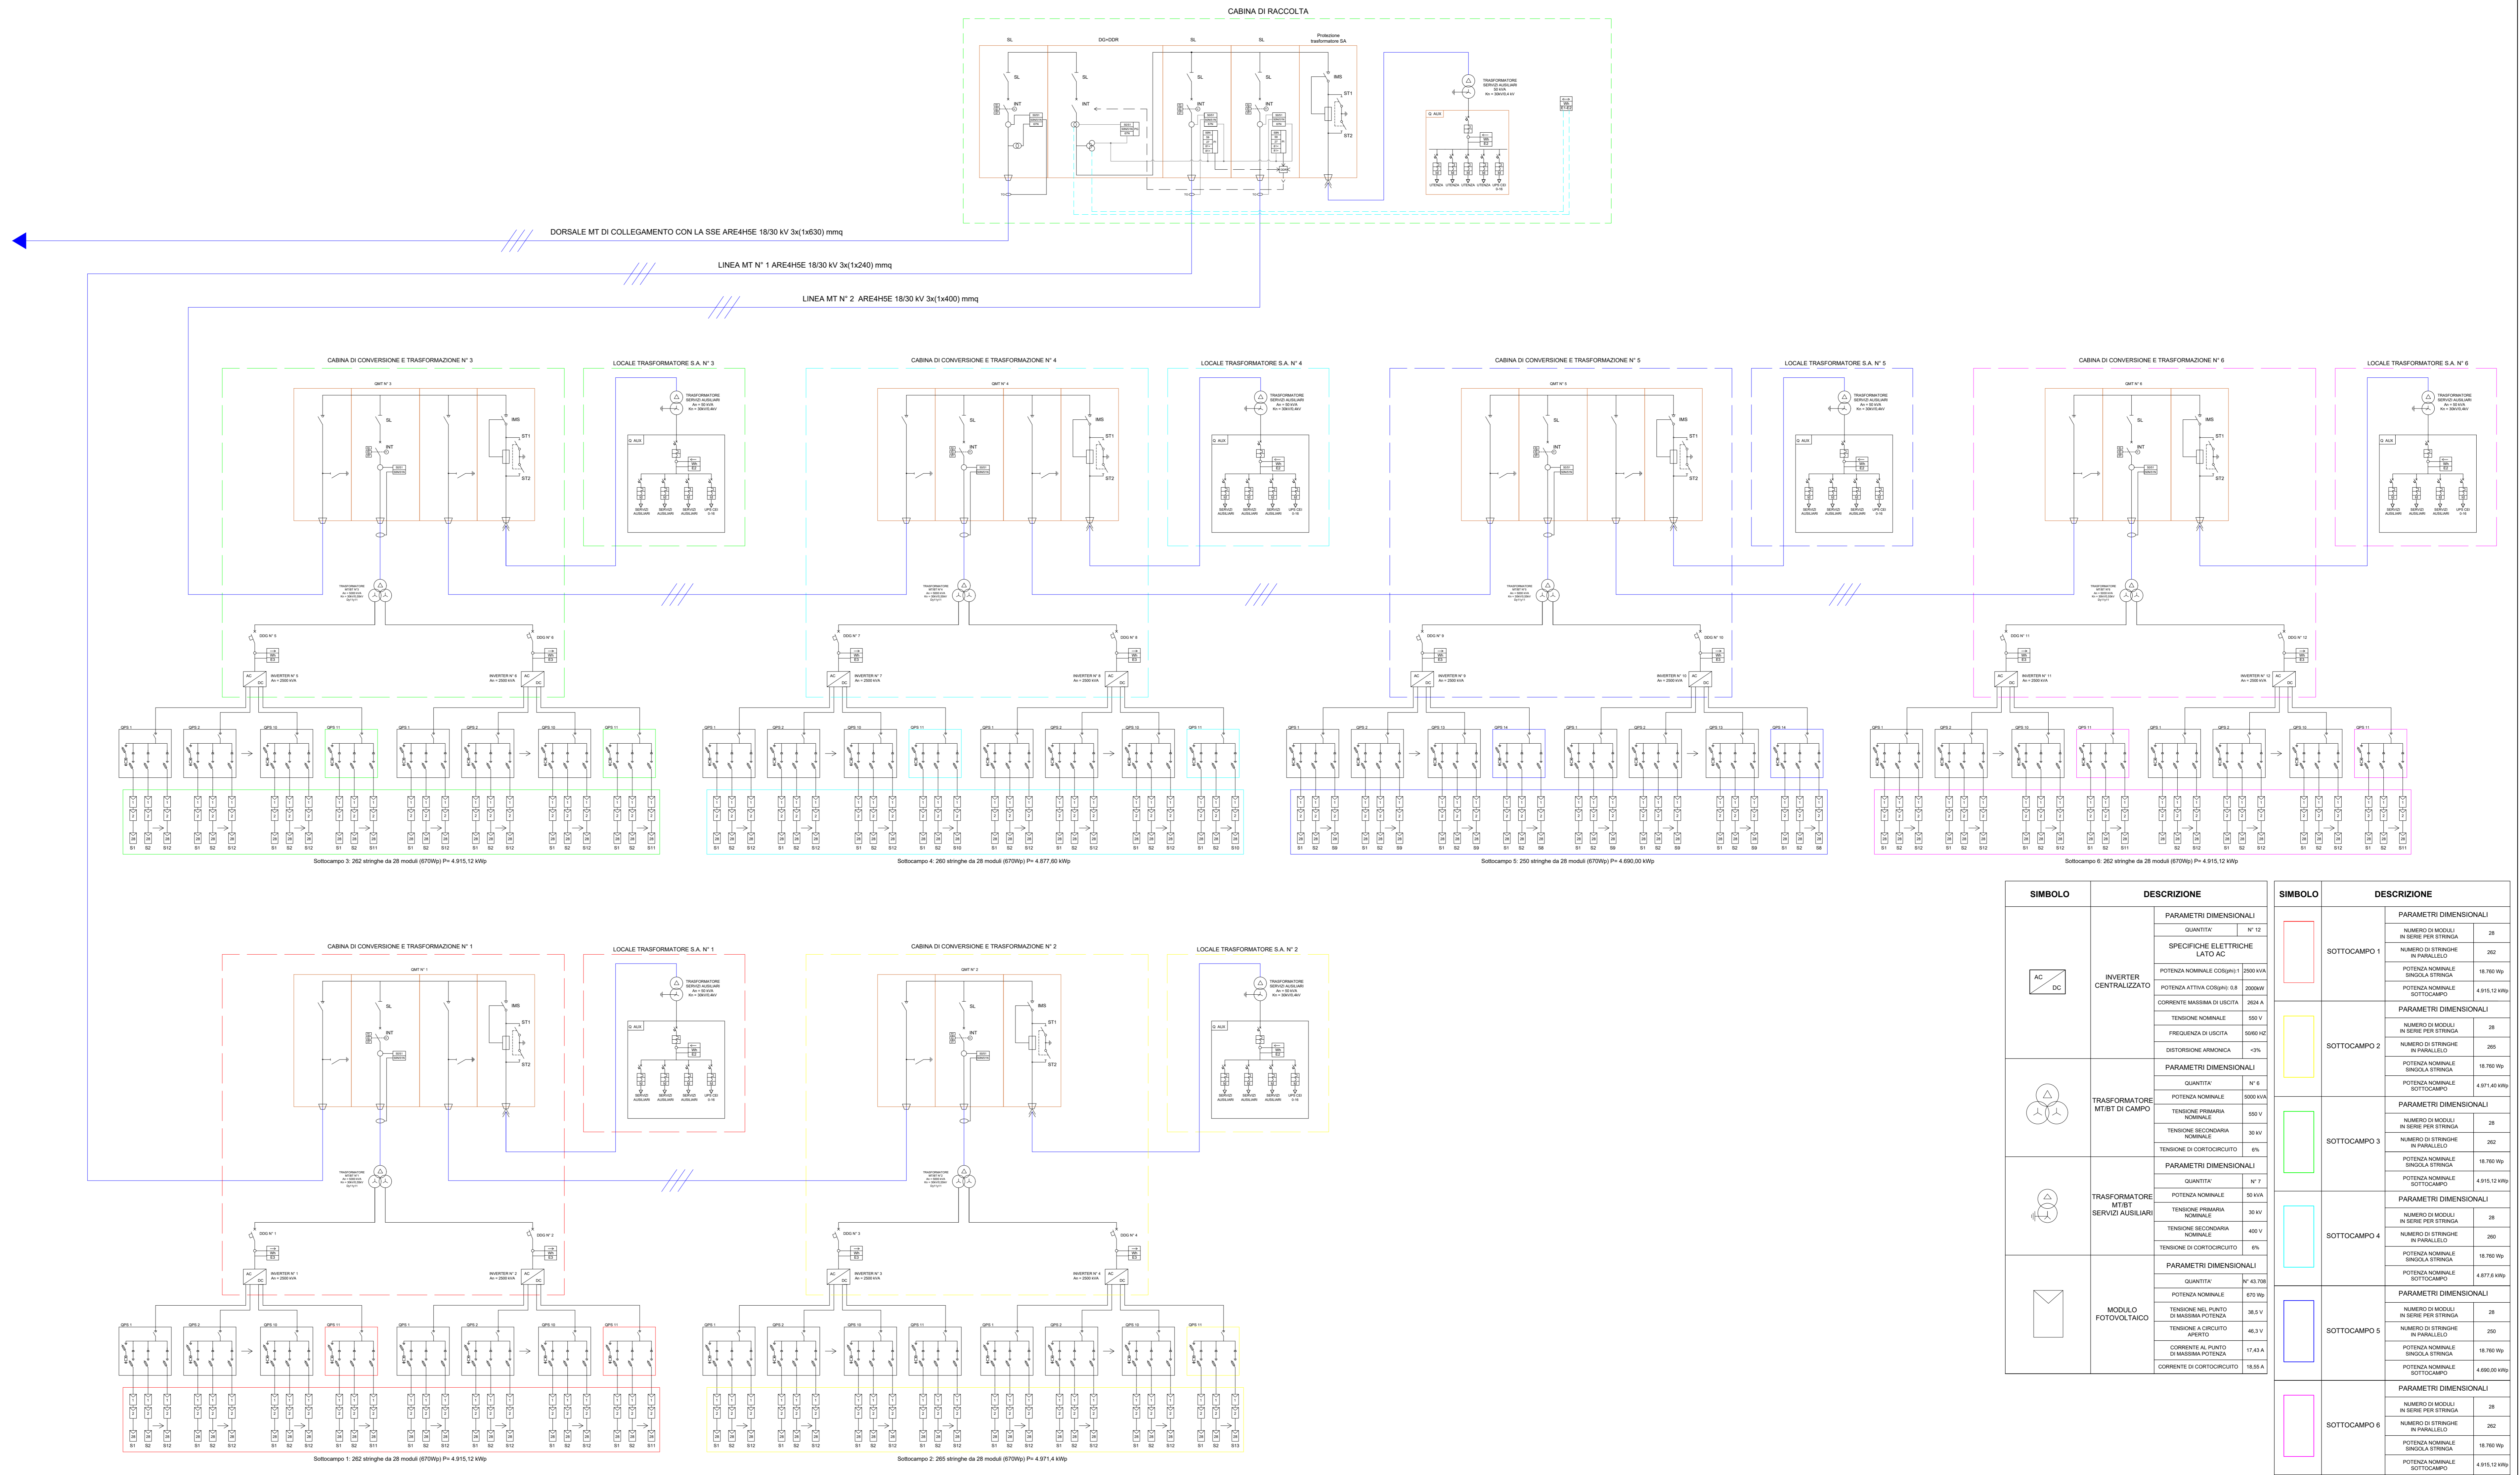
CABINA DI RACCOLTA

SL DG+DDR SL SL Protezione trasformatore SA

SL INT SL INT SL INT IMS ST1 ST2

TRASFORMATORE SERVIZI AUSILIARI

Q. AUX

DORSALE MT DI COLLEGAMENTO CON LA SSE ARE4H5E 18/30 kV 3x(1x630) mmq

LINEA MT N° 1 ARE4H5E 18/30 kV 3x(1x240) mmq

LINEA MT N° 2 ARE4H5E 18/30 kV 3x(1x400) mmq

CABINA DI CONVERSIONE E TRASFORMAZIONE N° 3
LOCALE TRASFORMATORE S.A. N° 3
CABINA DI CONVERSIONE E TRASFORMAZIONE N° 4
LOCALE TRASFORMATORE S.A. N° 4
CABINA DI CONVERSIONE E TRASFORMAZIONE N° 5
LOCALE TRASFORMATORE S.A. N° 5
CABINA DI CONVERSIONE E TRASFORMAZIONE N° 6
LOCALE TRASFORMATORE S.A. N° 6

QMT N° 3 SL INT IMS ST1 ST2
QMT N° 4 SL INT IMS ST1 ST2
QMT N° 5 SL INT IMS ST1 ST2
QMT N° 6 SL INT IMS ST1 ST2

TRASFORMATORE SERVIZI AUSILIARI
Q. AUX
SERVIZI AUSILIARI SERVIZI AUSILIARI SERVIZI AUSILIARI UPS CEI 0-16

DDG N° 5 DDG N° 6 DDG N° 7 DDG N° 8 DDG N° 9 DDG N° 10 DDG N° 11 DDG N° 12

INVERTER N° 5 An = 2500 kVA
INVERTER N° 6 An = 2500 kVA
INVERTER N° 7 An = 2500 kVA
INVERTER N° 8 An = 2500 kVA
INVERTER N° 9 An = 2500 kVA
INVERTER N° 10 An = 2500 kVA
INVERTER N° 11 An = 2500 kVA
INVERTER N° 12 An = 2500 kVA

QPS 1 QPS 2 QPS 10 QPS 11 QPS 12 QPS 14

S1 S2 S12 S11 S9 S8 S10

Sottocampo 3: 262 stringhe da 28 moduli (670Wp) P= 4.915,12 kWp
Sottocampo 4: 260 stringhe da 28 moduli (670Wp) P= 4.877,60 kWp
Sottocampo 5: 250 stringhe da 28 moduli (670Wp) P= 4.690,00 kWp
Sottocampo 6: 262 stringhe da 28 moduli (670Wp) P= 4.915,12 kWp

CABINA DI CONVERSIONE E TRASFORMAZIONE N° 1
LOCALE TRASFORMATORE S.A. N° 1
CABINA DI CONVERSIONE E TRASFORMAZIONE N° 2
LOCALE TRASFORMATORE S.A. N° 2

QMT N° 1 SL INT IMS ST1 ST2
QMT N° 2 SL INT IMS ST1 ST2

DDG N° 1 DDG N° 2 DDG N° 3 DDG N° 4

INVERTER N° 1 An = 2500 kVA
INVERTER N° 2 An = 2500 kVA
INVERTER N° 3 An = 2500 kVA
INVERTER N° 4 An = 2500 kVA

Sottocampo 1: 262 stringhe da 28 moduli (670Wp) P= 4.915,12 kWp
Sottocampo 2: 265 stringhe da 28 moduli (670Wp) P= 4.971,4 kWp

| SIMBOLO | DESCRIZIONE | | |
|---|---|---|---|
| AC DC | INVERTER CENTRALIZZATO | PARAMETRI DIMENSIONALI | |
| | | QUANTITA' | N° 12 |
| | | SPECIFICHE ELETTRICHE LATO AC | |
| | | POTENZA NOMINALE COS(phi) 1 | 2500 kVA |
| | | POTENZA ATTIVA COS(phi) 0.8 | 2000kW |
| | | CORRENTE MASSIMA DI USCITA | 2624 A |
| | | TENSIONE NOMINALE | 550 V |
| | | FREQUENZA DI USCITA | 50/60 HZ |
| | | DISTORSIONE ARMONICA | <3% |
| | TRASFORMATORE MT/BT DI CAMPO | PARAMETRI DIMENSIONALI | |
| | | QUANTITA' | N° 6 |
| | | POTENZA NOMINALE | 5000 kVA |
| | | TENSIONE PRIMARIA NOMINALE | 550 V |
| | | TENSIONE SECONDARIA NOMINALE | 30 kV |
| | | TENSIONE DI CORTOCIRCUITO | 6% |
| | TRASFORMATORE MT/BT SERVIZI AUSILIARI | PARAMETRI DIMENSIONALI | |
| | | QUANTITA' | N° 7 |
| | | POTENZA NOMINALE | 50 kVA |
| | | TENSIONE PRIMARIA NOMINALE | 30 kV |
| | | TENSIONE SECONDARIA NOMINALE | 400 V |
| | | TENSIONE DI CORTOCIRCUITO | 6% |
| | MODULO FOTOVOLTAICO | PARAMETRI DIMENSIONALI | |
| | | QUANTITA' | N° 43.708 |
| | | POTENZA NOMINALE | 670 Wp |
| | | TENSIONE NEL PUNTO DI MASSIMA POTENZA | 38,5 V |
| | | TENSIONE A CIRCUITO APERTO | 46,3 V |
| | | CORRENTE AL PUNTO DI MASSIMA POTENZA | 17,43 A |
| | | CORRENTE DI CORTOCIRCUITO | 18,55 A |

| SIMBOLO | DESCRIZIONE | | |
|---|---|---|---|
| | SOTTOCAMPO 1 | PARAMETRI DIMENSIONALI | |
| | | NUMERO DI MODULI IN SERIE PER STRINGA | 28 |
| | | NUMERO DI STRINGHE IN PARALLELO | 262 |
| | | POTENZA NOMINALE SINGOLA STRINGA | 18.760 Wp |
| | | POTENZA NOMINALE SOTTOCAMPO | 4.915,12 kWp |
| | SOTTOCAMPO 2 | PARAMETRI DIMENSIONALI | |
| | | NUMERO DI MODULI IN SERIE PER STRINGA | 28 |
| | | NUMERO DI STRINGHE IN PARALLELO | 265 |
| | | POTENZA NOMINALE SINGOLA STRINGA | 18.760 Wp |
| | | POTENZA NOMINALE SOTTOCAMPO | 4.971,40 kWp |
| | SOTTOCAMPO 3 | PARAMETRI DIMENSIONALI | |
| | | NUMERO DI MODULI IN SERIE PER STRINGA | 28 |
| | | NUMERO DI STRINGHE IN PARALLELO | 262 |
| | | POTENZA NOMINALE SINGOLA STRINGA | 18.760 Wp |
| | | POTENZA NOMINALE SOTTOCAMPO | 4.915,12 kWp |
| | SOTTOCAMPO 4 | PARAMETRI DIMENSIONALI | |
| | | NUMERO DI MODULI IN SERIE PER STRINGA | 28 |
| | | NUMERO DI STRINGHE IN PARALLELO | 260 |
| | | POTENZA NOMINALE SINGOLA STRINGA | 18.760 Wp |
| | | POTENZA NOMINALE SOTTOCAMPO | 4.877,6 kWp |
| | SOTTOCAMPO 5 | PARAMETRI DIMENSIONALI | |
| | | NUMERO DI MODULI IN SERIE PER STRINGA | 28 |
| | | NUMERO DI STRINGHE IN PARALLELO | 250 |
| | | POTENZA NOMINALE SINGOLA STRINGA | 18.760 Wp |
| | | POTENZA NOMINALE SOTTOCAMPO | 4.690,00 kWp |
| | SOTTOCAMPO 6 | PARAMETRI DIMENSIONALI | |
| | | NUMERO DI MODULI IN SERIE PER STRINGA | 28 |
| | | NUMERO DI STRINGHE IN PARALLELO | 262 |
| | | POTENZA NOMINALE SINGOLA STRINGA | 18.760 Wp |
| | | POTENZA NOMINALE SOTTOCAMPO | 4.915,12 kWp |